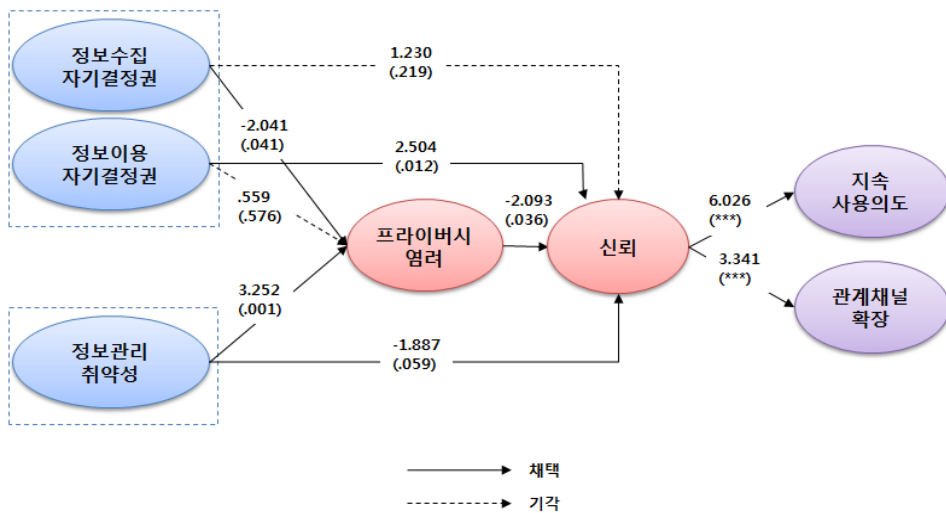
정보수집
자기결정권

정보이용
자기결정권

정보관리
취약성

1.230
(.219)

-2.041
(.041)

2.504
(.012)

.559
(.576)

3.252
(.001)

-1.887
(.059)

프라이버시
염려

-2.093
(.036)

신뢰

6.026
(***)

3.341
(***)

지속
사용의도

관계채널
확장

채택

기각